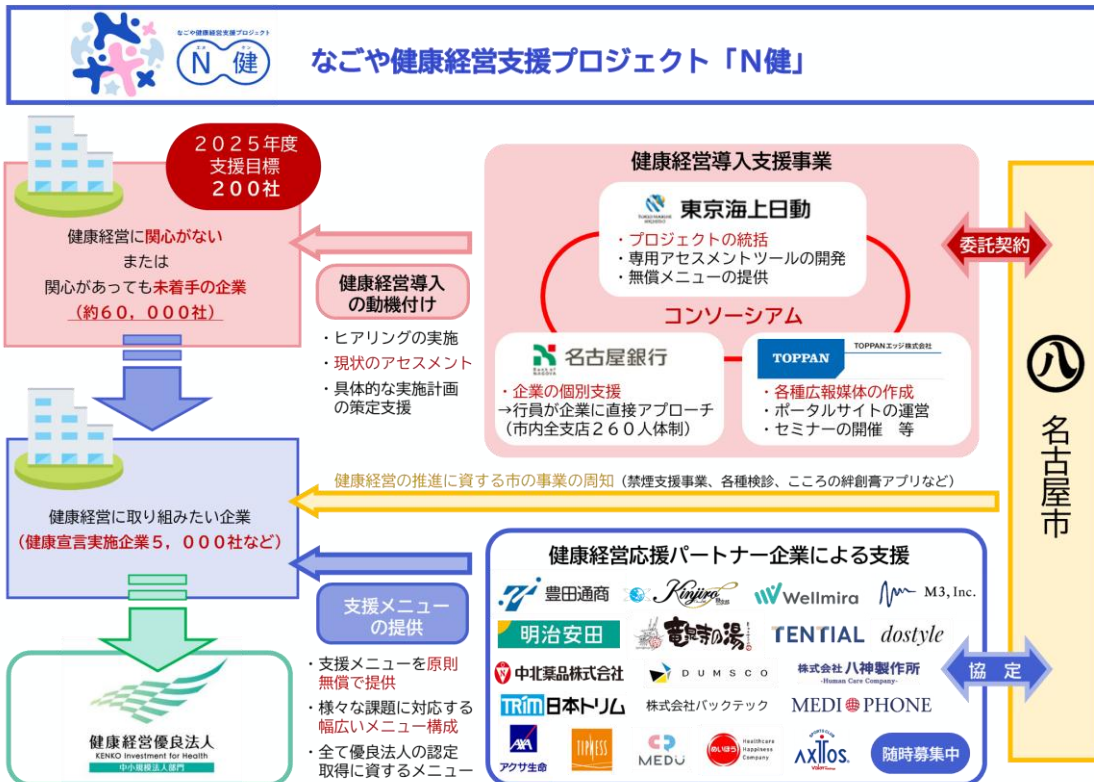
なごや健康経営支援プロジェクト
N 健
なごや健康経営支援プロジェクト「N健」

2025年度
支援目標
200社

健康経営に関心がない
または
関心があっても未着手の企業
（約60，000社）

健康経営導入
の動機付け
・ヒアリングの実施
・現状のアセスメント
・具体的な実施計画の策定支援

健康経営導入支援事業
東京海上日動
・プロジェクトの統括
・専用アセスメントツールの開発
・無償メニューの提供
コンソーシアム
名古屋銀行
・企業の個別支援
→行員が企業に直接アプローチ
（市内全支店260人体制）
TOPPAN TOPPANエッジ株式会社
・各種広報媒体の作成
・ポータルサイトの運営
・セミナーの開催 等

委託契約

名古屋市

健康経営の推進に資する市の事業の周知（禁煙支援事業、各種検診、こころの絆創膏アプリなど）

健康経営に取り組みたい企業
（健康宣言実施企業5，000社など）

支援メニュー
の提供
・支援メニューを原則無償で提供
・様々な課題に対応する幅広いメニュー構成
・全て優良法人の認定取得に資するメニュー

健康経営応援パートナー企業による支援
豊田通商
Kinjiro
Wellmira
M3, Inc.
明治安田
竜泉寺の湯
TENTIAL
dostyle
中北薬品株式会社
DUMSCO
株式会社八神製作所 -Human Care Company-
TRIM 日本トリム
株式会社バックテック
MEDI PHONE
AXA アクサ生命
TIPNESS
MEDU
めいほう Healthcare Happiness Company
AXTOS
随時募集中

協定

健康経営優良法人
KENKO Investment for Health
中小規模法人部門